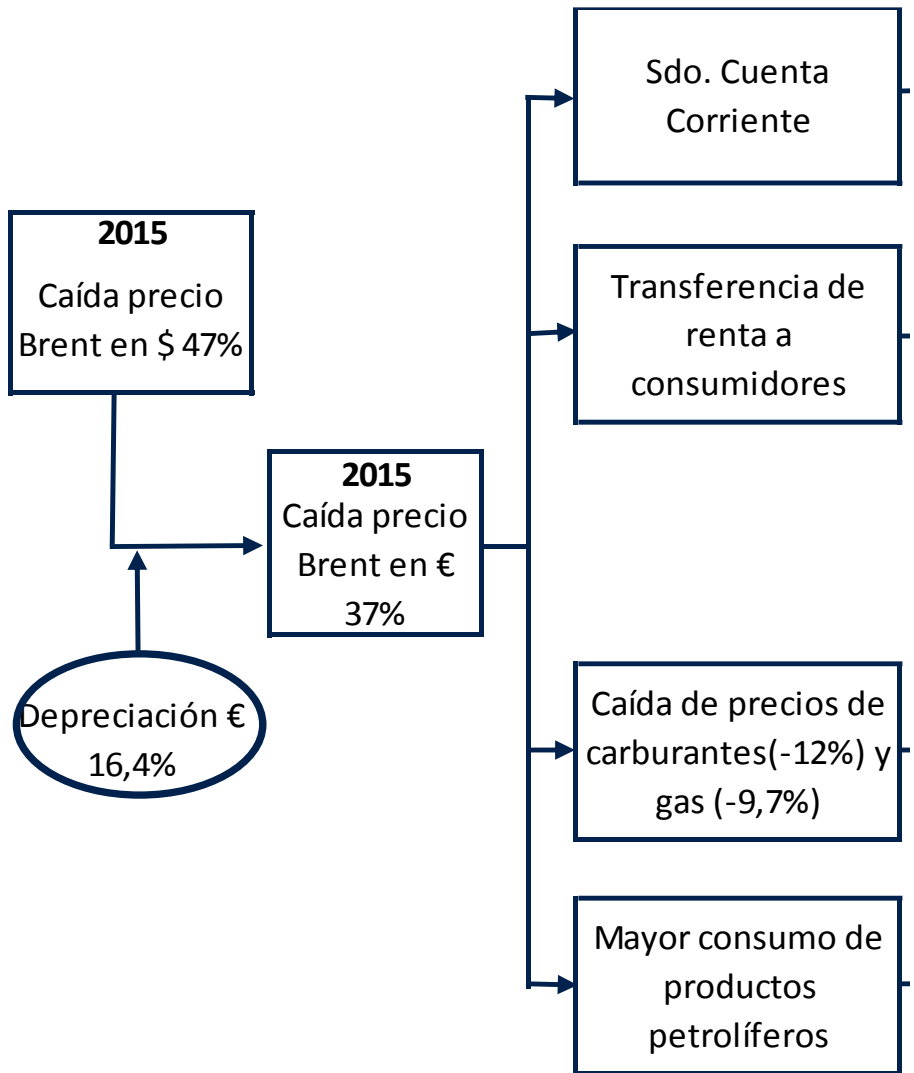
**2015**
Caída precio Brent en $ 47%

Depreciación €
16,4%

**2015**
Caída precio Brent en €
37%

Sdo. Cuenta Corriente

Transferencia de renta a consumidores

Caída de precios de carburantes(-12%) y gas (-9,7%)

Mayor consumo de productos petrolíferos